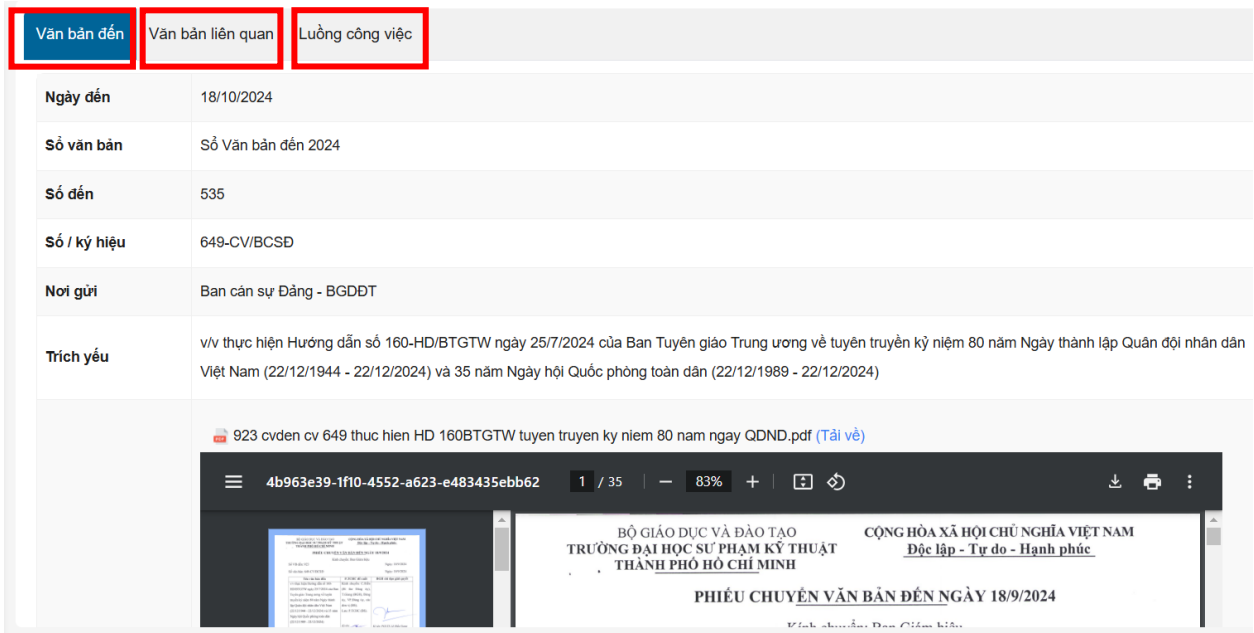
Văn bản đến | Văn bản liên quan | Luồng công việc

| | |
|---|---|
| Ngày đến | 18/10/2024 |
| Sổ văn bản | Sổ Văn bản đến 2024 |
| Số đến | 535 |
| Số / ký hiệu | 649-CV/BCSĐ |
| Nơi gửi | Ban cán sự Đảng - BGDĐT |
| Trích yếu | v/v thực hiện Hướng dẫn số 160-HD/BTGTW ngày 25/7/2024 của Ban Tuyên giáo Trung ương về tuyên truyền kỷ niệm 80 năm Ngày thành lập Quân đội nhân dân Việt Nam (22/12/1944 - 22/12/2024) và 35 năm Ngày hội Quốc phòng toàn dân (22/12/1989 - 22/12/2024) |

923 cvden cv 649 thuc hien HD 160BTGTW tuyen truyen ky niem 80 nam ngay QDND.pdf (Tải về)

4b963e39-1f10-4552-a623-e483435ebb62 1 / 35 83%

BỘ GIÁO DỤC VÀ ĐÀO TẠO
TRƯỜNG ĐẠI HỌC SƯ PHẠM KỸ THUẬT
THÀNH PHỐ HỒ CHÍ MINH

CỘNG HÒA XÃ HỘI CHỦ NGHĨA VIỆT NAM
Độc lập - Tự do - Hạnh phúc

PHIẾU CHUYỂN VĂN BẢN ĐẾN NGÀY 18/9/2024

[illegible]